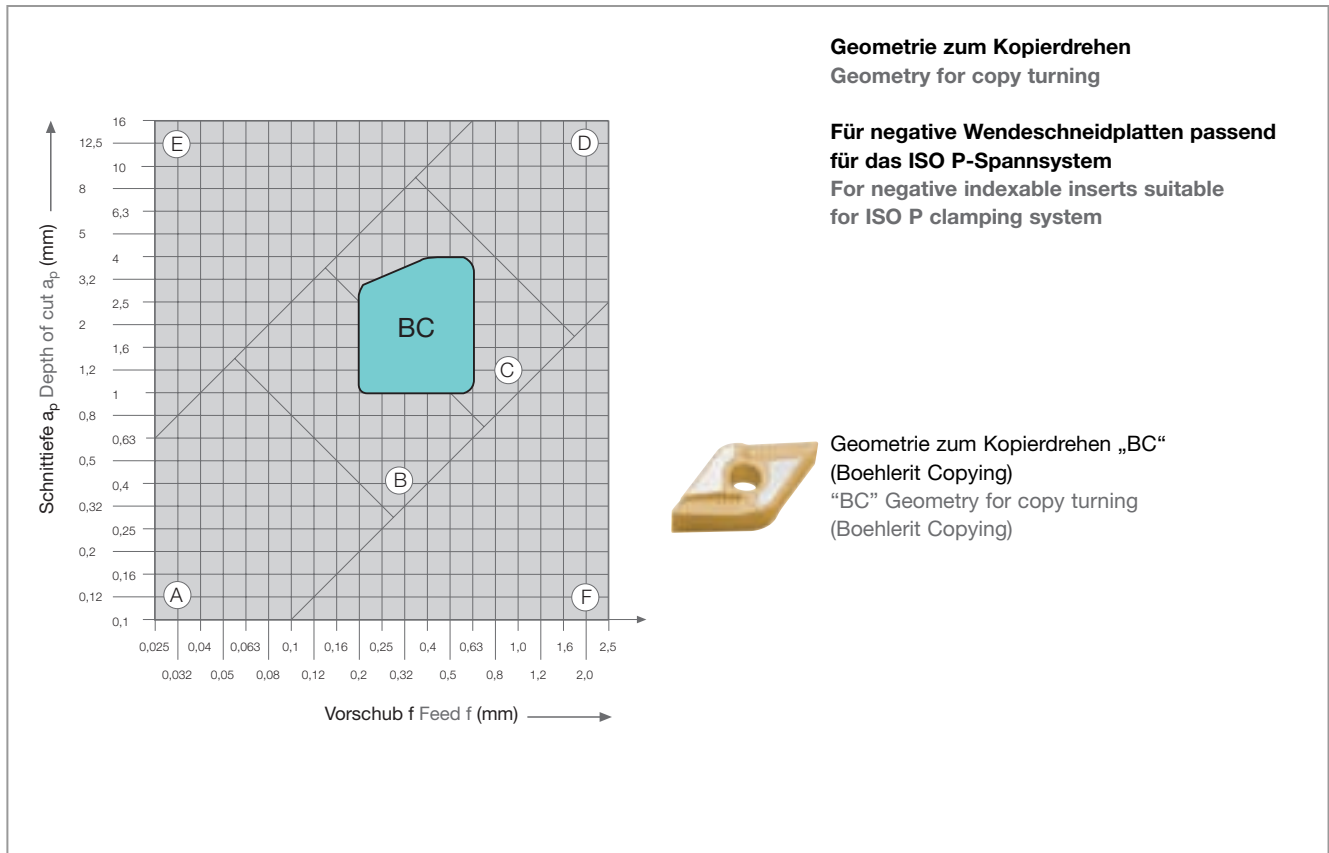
Geometrie zum Kopierdrehen
Geometry for copy turning

Für negative Wendeschneidplatten passend für das ISO P-Spannsystem
For negative indexable inserts suitable for ISO P clamping system

Schnittiefe $a_p$ Depth of cut $a_p$ (mm)

16
12,5
10
8
6,3
5
4
3,2
2,5
2
1,6
1,2
1
0,8
0,63
0,5
0,4
0,32
0,25
0,2
0,16
0,12
0,1

E
D
BC
C
B
A
F

0,025 0,04 0,063 0,1 0,16 0,25 0,4 0,63 1,0 1,6 2,5
0,032 0,05 0,08 0,12 0,2 0,32 0,5 0,8 1,2 2,0

Vorschub f Feed f (mm)

Geometrie zum Kopierdrehen „BC“ (Boehlerit Copying)
“BC” Geometry for copy turning (Boehlerit Copying)